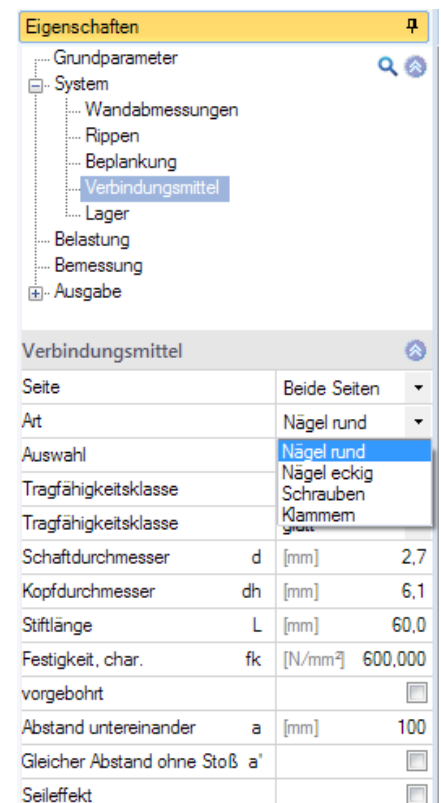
Eigenschaften

Grundparameter
System
Wandabmessungen
Rippen
Beplankung
Verbindungsmittel
Lager
Belastung
Bemessung
Ausgabe

Verbindungsmittel

| | | | |
|---|---|---|---|
| Seite | | Beide Seiten | |
| Art | | Nägel rund | |
| Auswahl | | Nägel rund | |
| Tragfähigkeitsklasse | | Nägel eckig | |
| Tragfähigkeitsklasse | | Schrauben | |
| | | Klammern | |
| Schaftdurchmesser | d | [mm] | 2,7 |
| Kopfdurchmesser | dh | [mm] | 6,1 |
| Stiftlänge | L | [mm] | 60,0 |
| Festigkeit, char. | fk | [N/mm²] | 600,000 |
| vorgebohrt | | | |
| Abstand untereinander | a | [mm] | 100 |
| Gleicher Abstand ohne Stoß | a' | | |
| Seileffekt | | | |